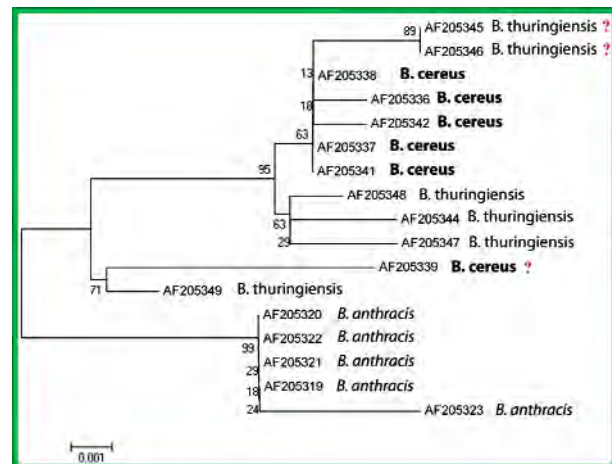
89 AF205345 B. thuringiensis ?
AF205346 B. thuringiensis ?
13 AF205338 B. cereus
18 AF205336 B. cereus
AF205342 B. cereus
63 AF205337 B. cereus
95 AF205341 B. cereus
AF205348 B. thuringiensis
63 AF205344 B. thuringiensis
29 AF205347 B. thuringiensis
AF205339 B. cereus ?
71 AF205349 B. thuringiensis
AF205320 B. anthracis
AF205322 B. anthracis
99 AF205321 B. anthracis
29 AF205319 B. anthracis
18
24 AF205323 B. anthracis
0.001